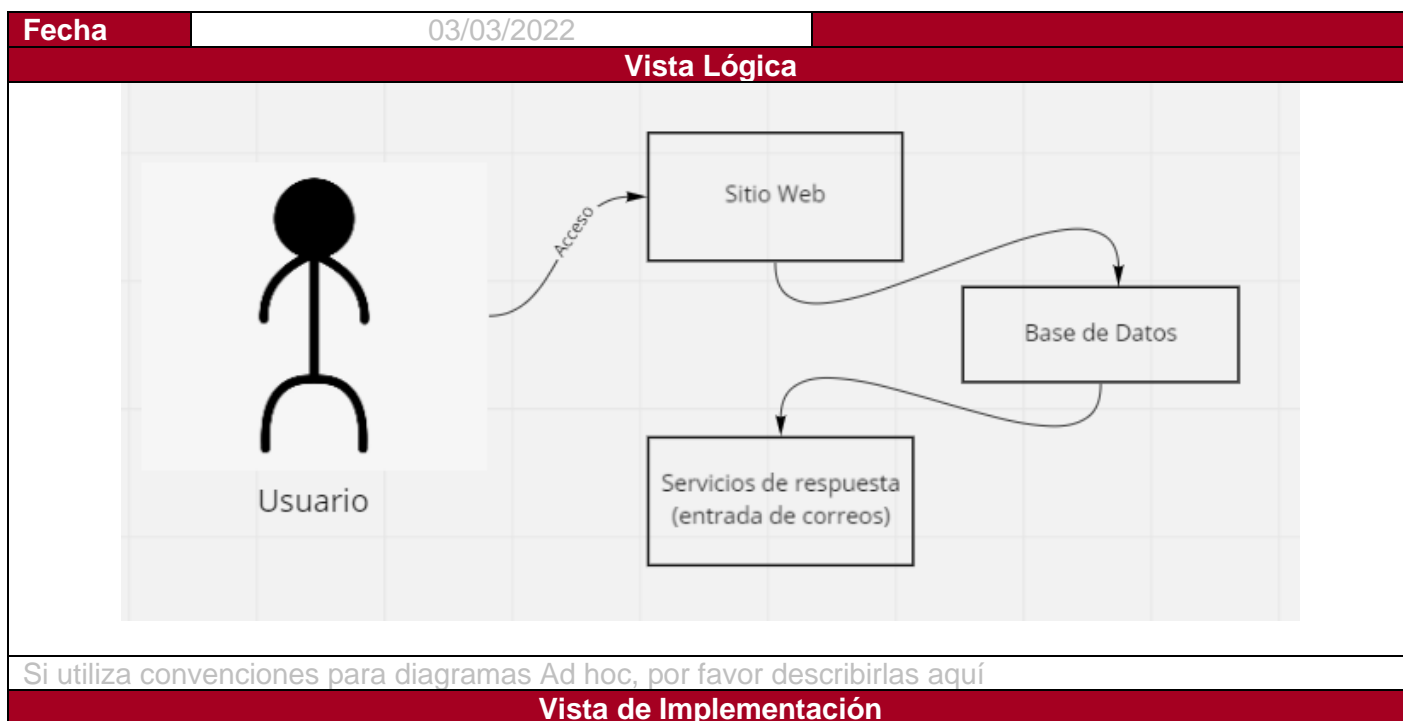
| Fecha | 03/03/2022 | |
|---|---|---|

Vista Lógica

Acceso

Sitio Web

Base de Datos

Servicios de respuesta (entrada de correos)

Usuario

Si utiliza convenciones para diagramas Ad hoc, por favor describirlas aquí

Vista de Implementación